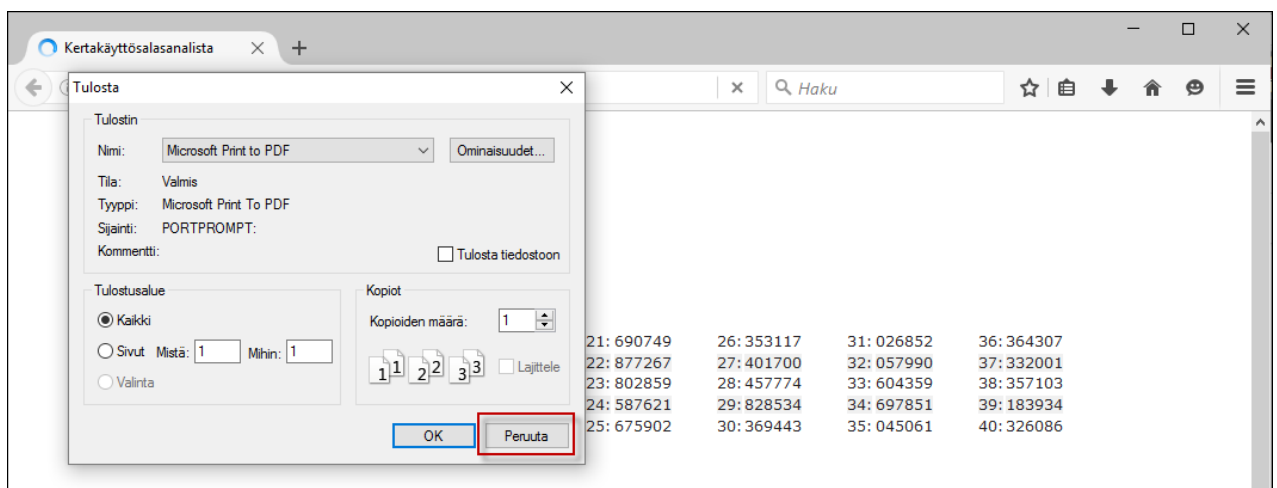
Kertakäyttösalasanalista

Haku

Tulosta

Tulostin

Nimi: Microsoft Print to PDF

Ominaisuudet...

Tila: Valmis

Tyyppi: Microsoft Print To PDF

Sijainti: PORTPROMPT:

Kommentti:

Tulosta tiedostoon

Tulostusalue

Kaikki

Sivut Mistä: 1 Mihin: 1

Valinta

Kopiot

Kopioiden määrä: 1

Lajittele

OK

Peruuta

| 21: 690749 | 26: 353117 | 31: 026852 | 36: 364307 |
|---|---|---|---|
| 22: 877267 | 27: 401700 | 32: 057990 | 37: 332001 |
| 23: 802859 | 28: 457774 | 33: 604359 | 38: 357103 |
| 24: 587621 | 29: 828534 | 34: 697851 | 39: 183934 |
| 25: 675902 | 30: 369443 | 35: 045061 | 40: 326086 |